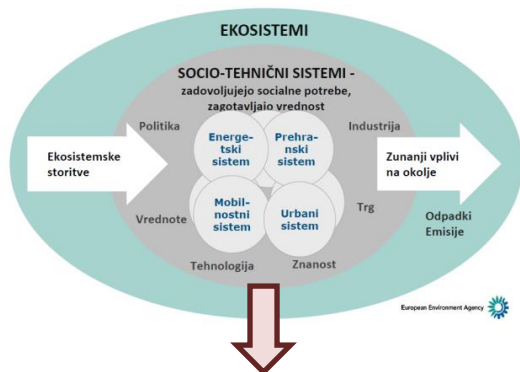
EKOSISTEMI

SOCIO-TEHNIČNI SISTEMI - zadovoljujejo socialne potrebe, zagotavljajo vrednost

Politika

Industrija

Ekosistemske storitve

Energetski sistem

Prehranski sistem

Zunanji vplivi na okolje

Mobilnostni sistem

Urbani sistem

Trg

Vrednote

Odpadki
Emisije

Tehnologija

Znanost

European Environment Agency